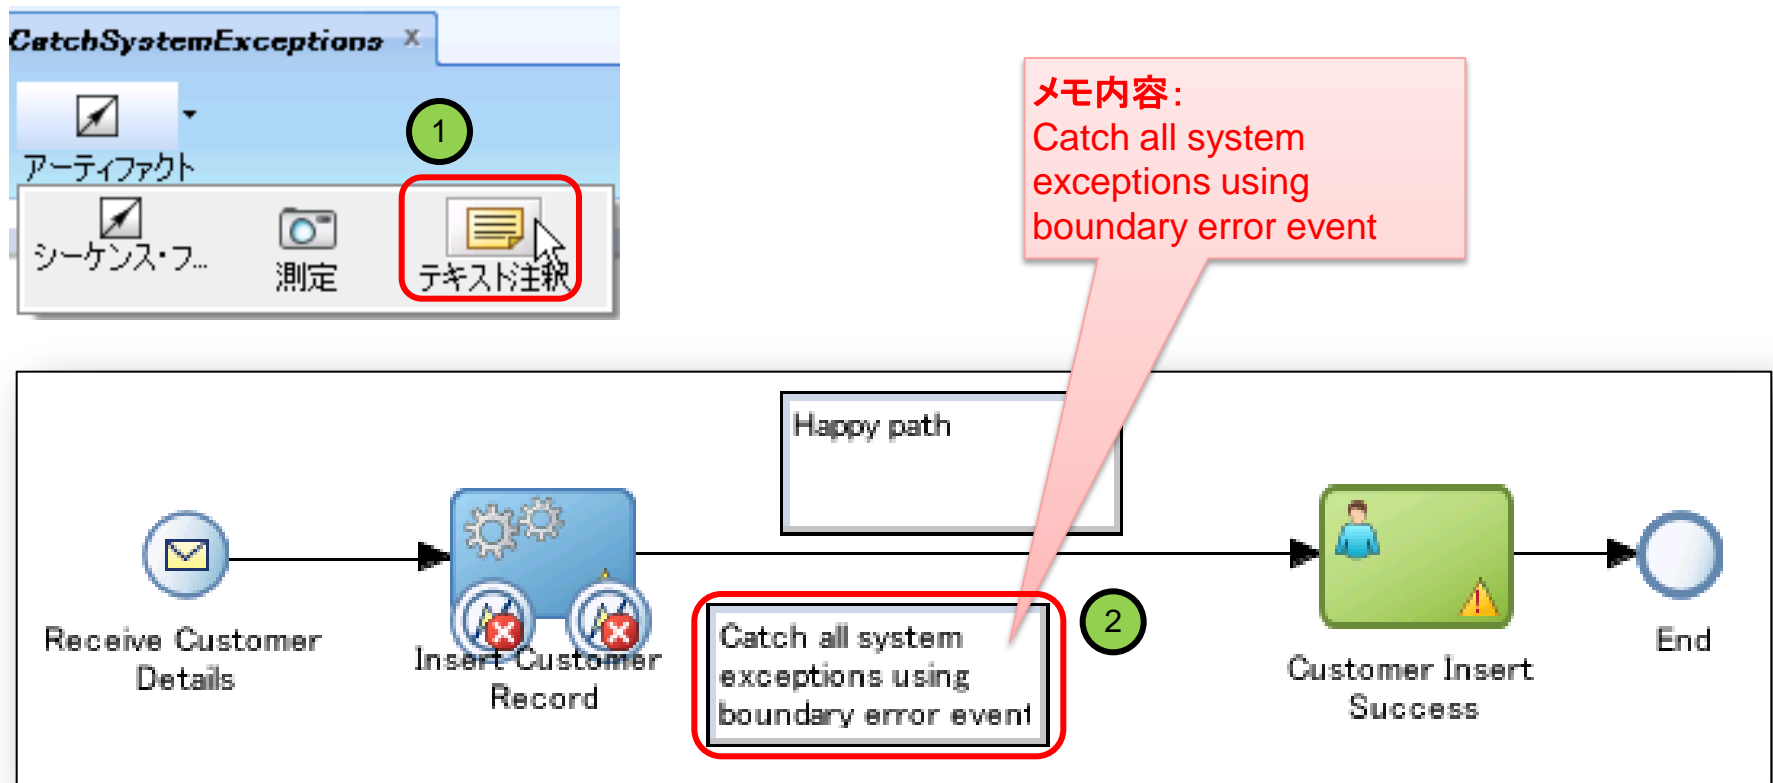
CatchSystemExceptions x

アーティファクト

1

シーケンス・フ...

測定

テキスト注釈

メモ内容:
Catch all system exceptions using boundary error event

Happy path

Receive Customer Details

Insert Customer Record

Catch all system exceptions using boundary error event

2

Customer Insert Success

End